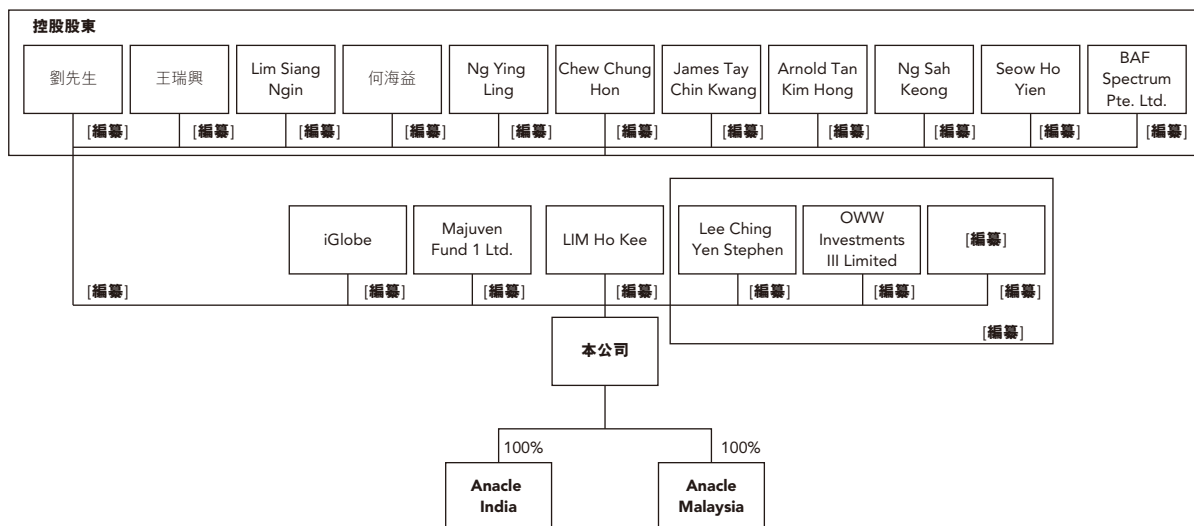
控股股東

劉先生

王瑞興

Lim Siang Ngin

何海益

Ng Ying Ling

Chew Chung Hon

James Tay Chin Kwang

Arnold Tan Kim Hong

Ng Sah Keong

Seow Ho Yien

BAF Spectrum Pte. Ltd.

[編纂] [編纂] [編纂] [編纂] [編纂] [編纂] [編纂] [編纂] [編纂] [編纂] [編纂]

iGlobe

Majuven Fund 1 Ltd.

LIM Ho Kee

Lee Ching Yen Stephen

OWW Investments III Limited

[編纂]

[編纂] [編纂] [編纂] [編纂] [編纂] [編纂] [編纂]

[編纂]

本公司

100%

100%

Anacle India

Anacle Malaysia